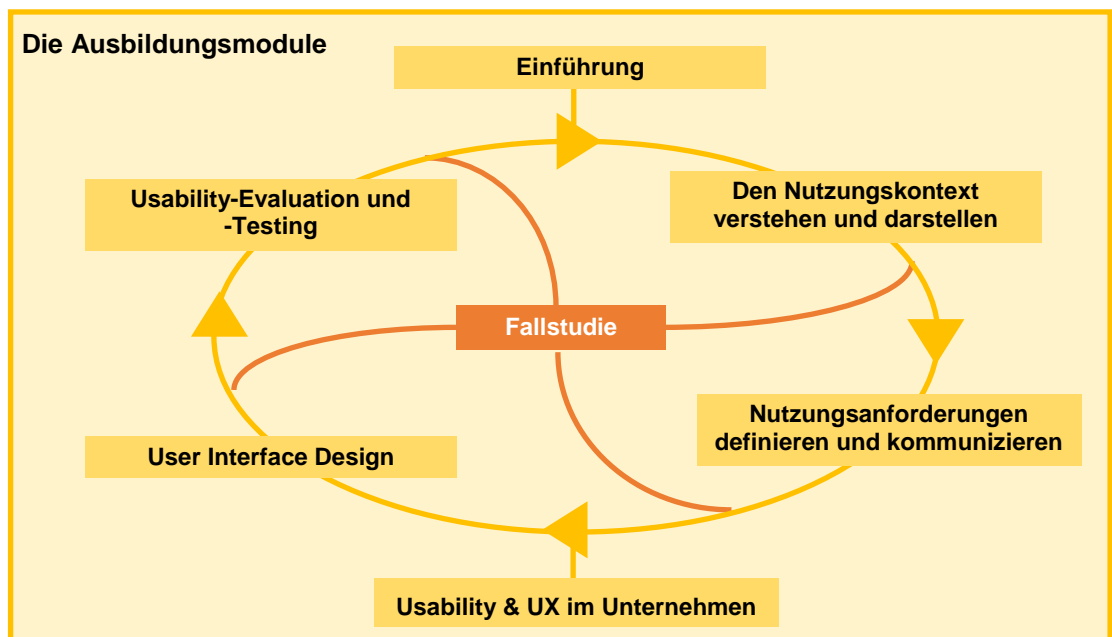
Die Ausbildungsmodule

Einführung

Den Nutzungskontext verstehen und darstellen

Nutzungsanforderungen definieren und kommunizieren

Usability & UX im Unternehmen

User Interface Design

Usability-Evaluation und -Testing

Fallstudie